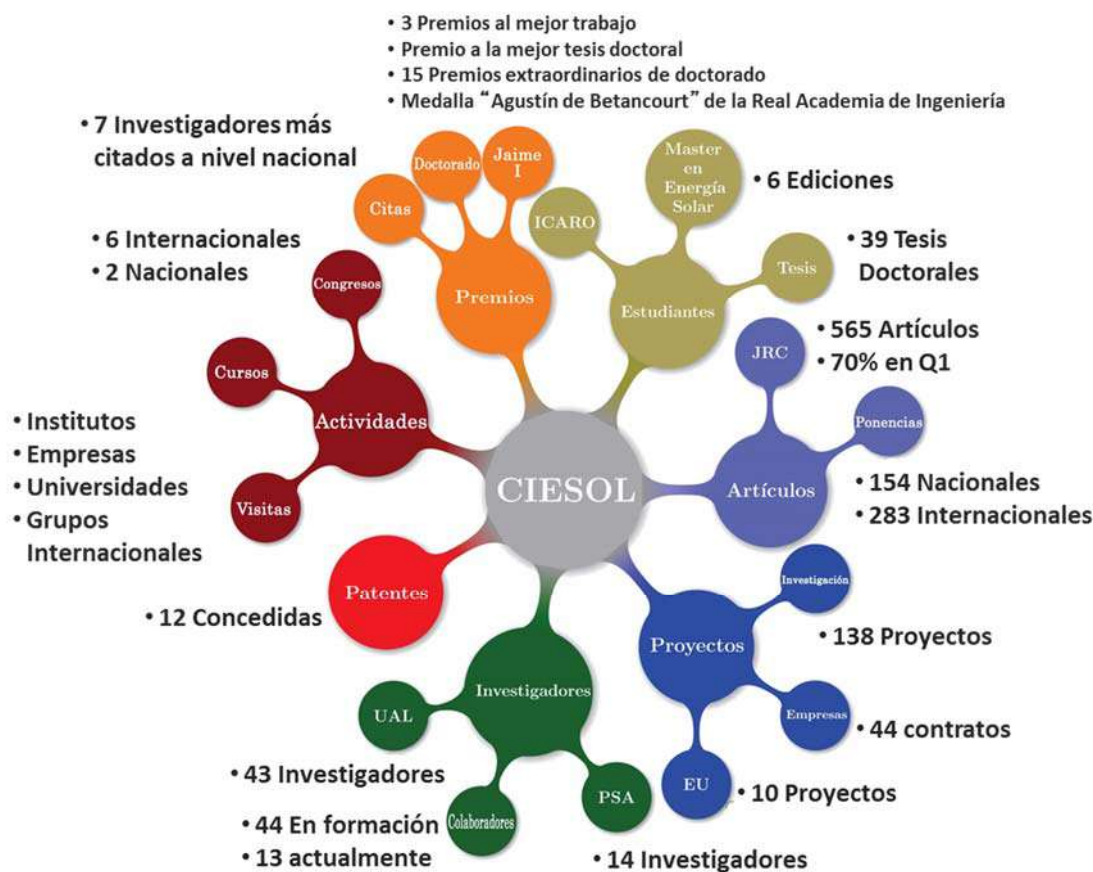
• 3 Premios al mejor trabajo
• Premio a la mejor tesis doctoral
• 15 Premios extraordinarios de doctorado
• Medalla "Agustín de Betancourt" de la Real Academia de Ingeniería

• 7 Investigadores más citados a nivel nacional

Doctorado
Jaime I
Citas
Premios

Master en Energía Solar
• 6 Ediciones
ICARO
Tesis
• 39 Tesis Doctorales
Estudiantes

• 6 Internacionales
• 2 Nacionales
Congresos
Cursos
Actividades
Visitas

• Institutos
• Empresas
• Universidades
• Grupos Internacionales

CIESOL

JRC
• 565 Artículos
• 70% en Q1
Ponencias
Artículos
• 154 Nacionales
• 283 Internacionales

Patentes
• 12 Concedidas

Investigación
Proyectos
• 138 Proyectos
Empresas
• 44 contratos
EU
• 10 Proyectos

Investigadores
UAL
• 43 Investigadores
Colaboradores
• 44 En formación
• 13 actualmente
PSA
• 14 Investigadores